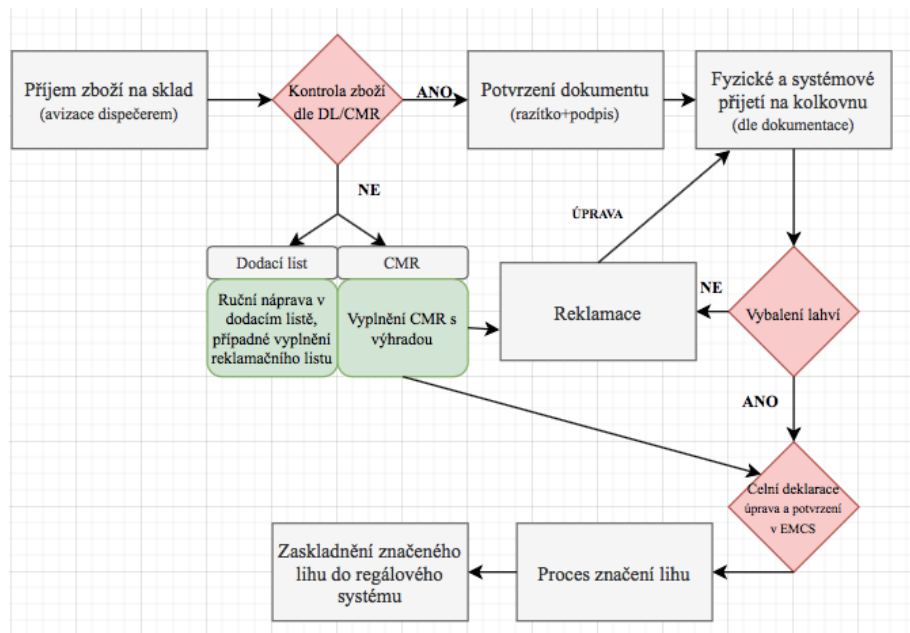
Příjem zboží na sklad
(avizace dispečerem)

Kontrola zboží dle DL/CMR

ANO

Potvrzení dokumentu
(razítko+podpis)

Fyzické a systémové přijetí na kolkovnu
(dle dokumentace)

NE

ÚPRAVA

Dodací list

CMR

Ruční náprava v dodacím listě, případné vyplnění reklamačního listu

Vyplnění CMR s výhradou

Reklamace

NE

Vybalení lahví

ANO

Celní deklarace úprava a potvrzení v EMCS

Zaskladnění značeného lihu do regálového systému

Proces značení lihu